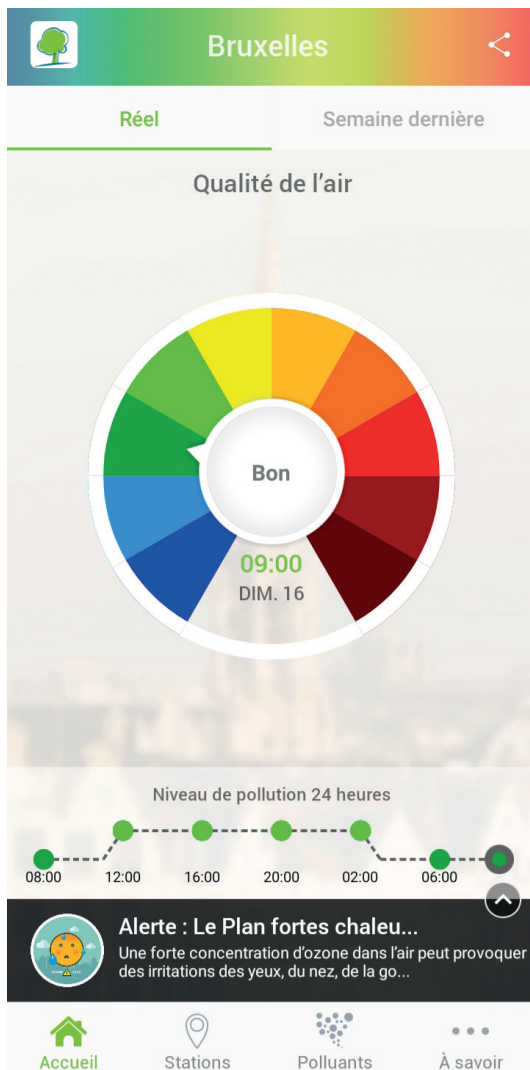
Bruxelles

Réel

Semaine dernière

Qualité de l'air

Bon

09:00
DIM. 16

Niveau de pollution 24 heures

08:00
12:00
16:00
20:00
02:00
06:00

Alerte : Le Plan fortes chaleu...
Une forte concentration d'ozone dans l'air peut provoquer des irritations des yeux, du nez, de la go...

Accueil
Stations
Polluants
À savoir